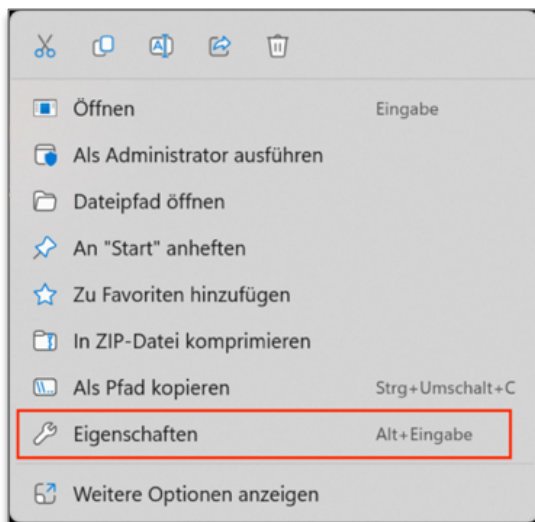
Öffnen Eingabe
Als Administrator ausführen
Dateipfad öffnen
An "Start" anheften
Zu Favoriten hinzufügen
In ZIP-Datei komprimieren
Als Pfad kopieren Strg+Umschalt+C
Eigenschaften Alt+Eingabe
Weitere Optionen anzeigen